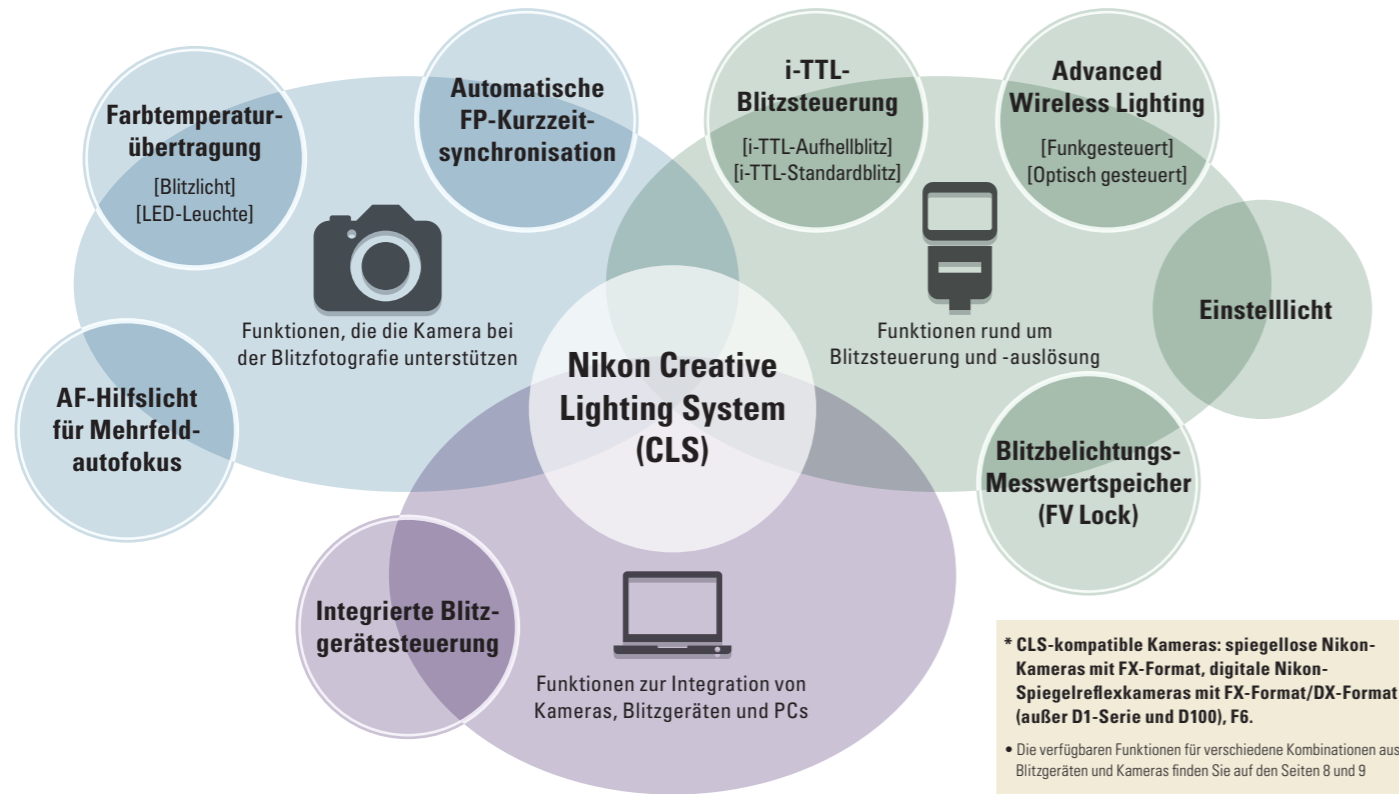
Farbtemperaturübertragung
[Blitzlicht]
[LED-Leuchte]

Automatische FP-Kurzzeitsynchronisation

i-TTL-Blitzsteuerung
[i-TTL-Aufhellblitz]
[i-TTL-Standardblitz]

Advanced Wireless Lighting
[Funkgesteuert]
[Optisch gesteuert]

Einstelllicht

Funktionen, die die Kamera bei der Blitzfotografie unterstützen

Funktionen rund um Blitzsteuerung und -auslösung

AF-Hilfslicht für Mehrfeldautofokus

Nikon Creative Lighting System (CLS)

Blitzbelichtungs-Messwertspeicher (FV Lock)

Integrierte Blitzgerätesteuerung

Funktionen zur Integration von Kameras, Blitzgeräten und PCs

* CLS-kompatible Kameras: spiegellose Nikon-Kameras mit FX-Format, digitale Nikon-Spiegelreflexkameras mit FX-Format/DX-Format (außer D1-Serie und D100), F6.

• Die verfügbaren Funktionen für verschiedene Kombinationen aus Blitzgeräten und Kameras finden Sie auf den Seiten 8 und 9